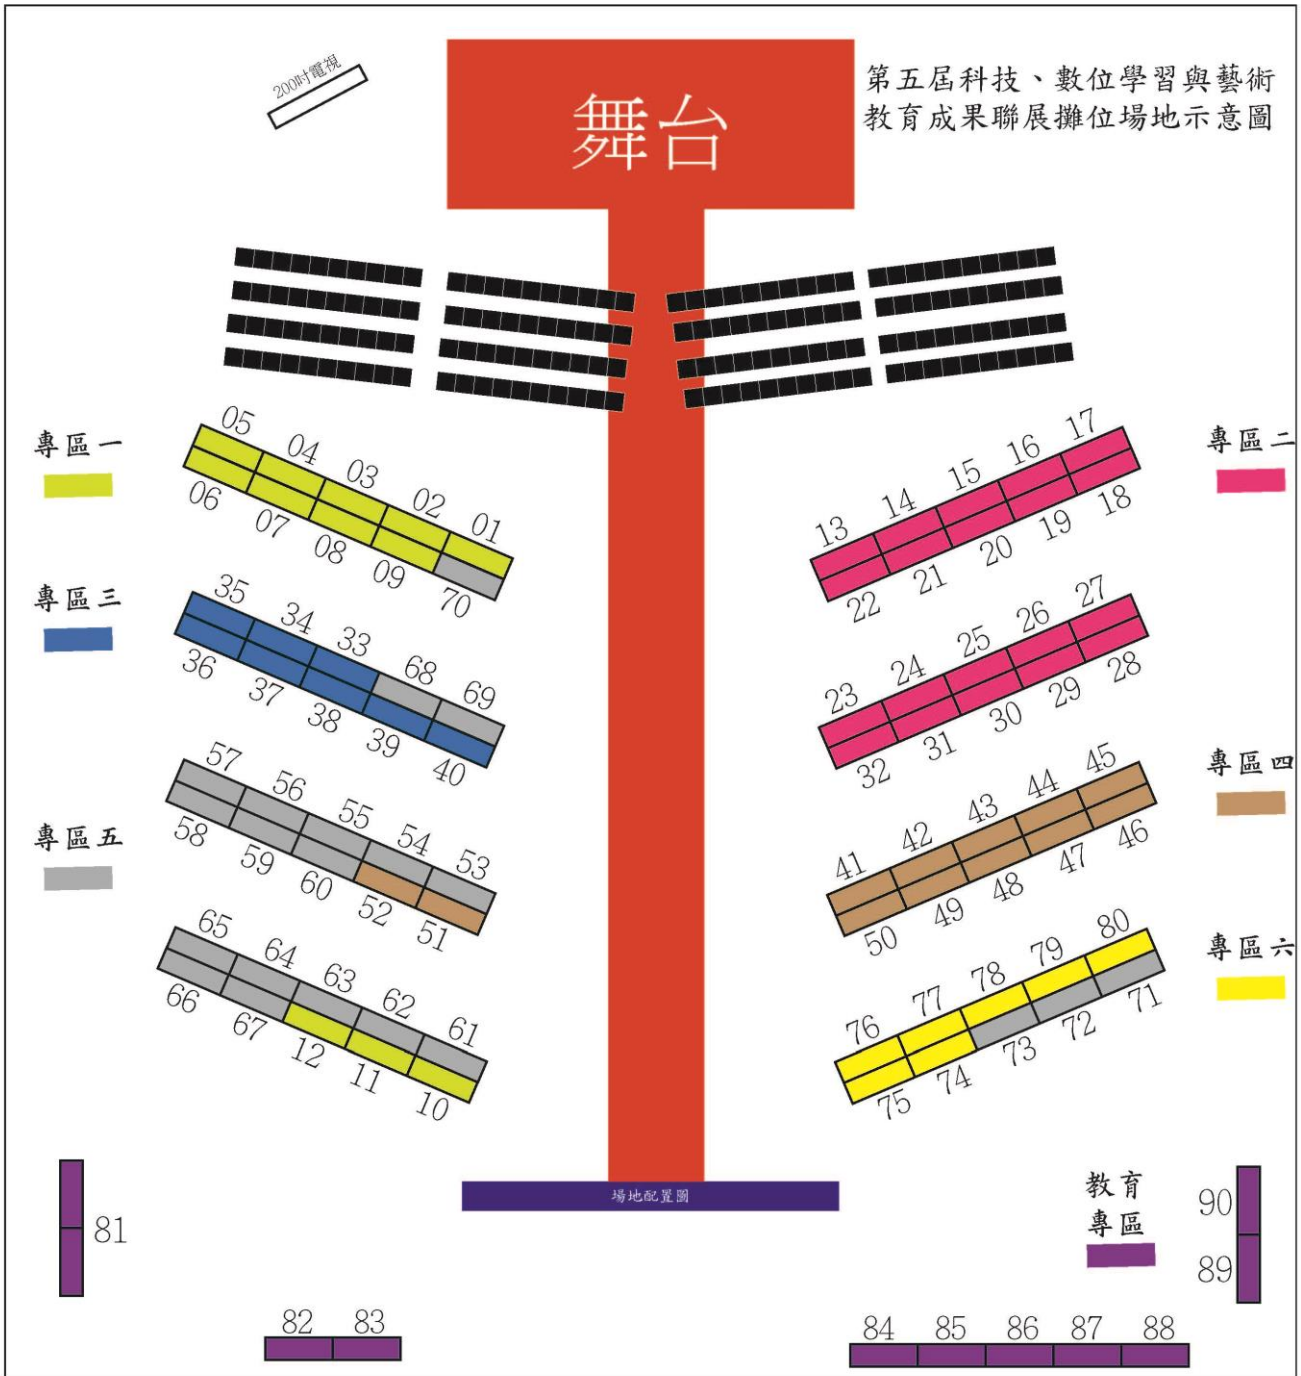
200吋電視

舞台

第五屆科技、數位學習與藝術教育成果聯展攤位場地示意圖

專區一

05 04 03 02 01
06 07 08 09 70

專區二

17 16 15 14 13
18 19 20 21 22

專區三

35 34 33 68 69
36 37 38 39 40

27 26 25 24 23
28 29 30 31 32

專區四

57 56 55 54 53
58 59 60 52 51

專區五

45 44 43 42 41
46 47 48 49 50

65 64 63 62 61
66 67 12 11 10

專區六

80 79 78 77 76
71 72 73 74 75

場地配置圖

81

教育專區

90
89

82 83

84 85 86 87 88